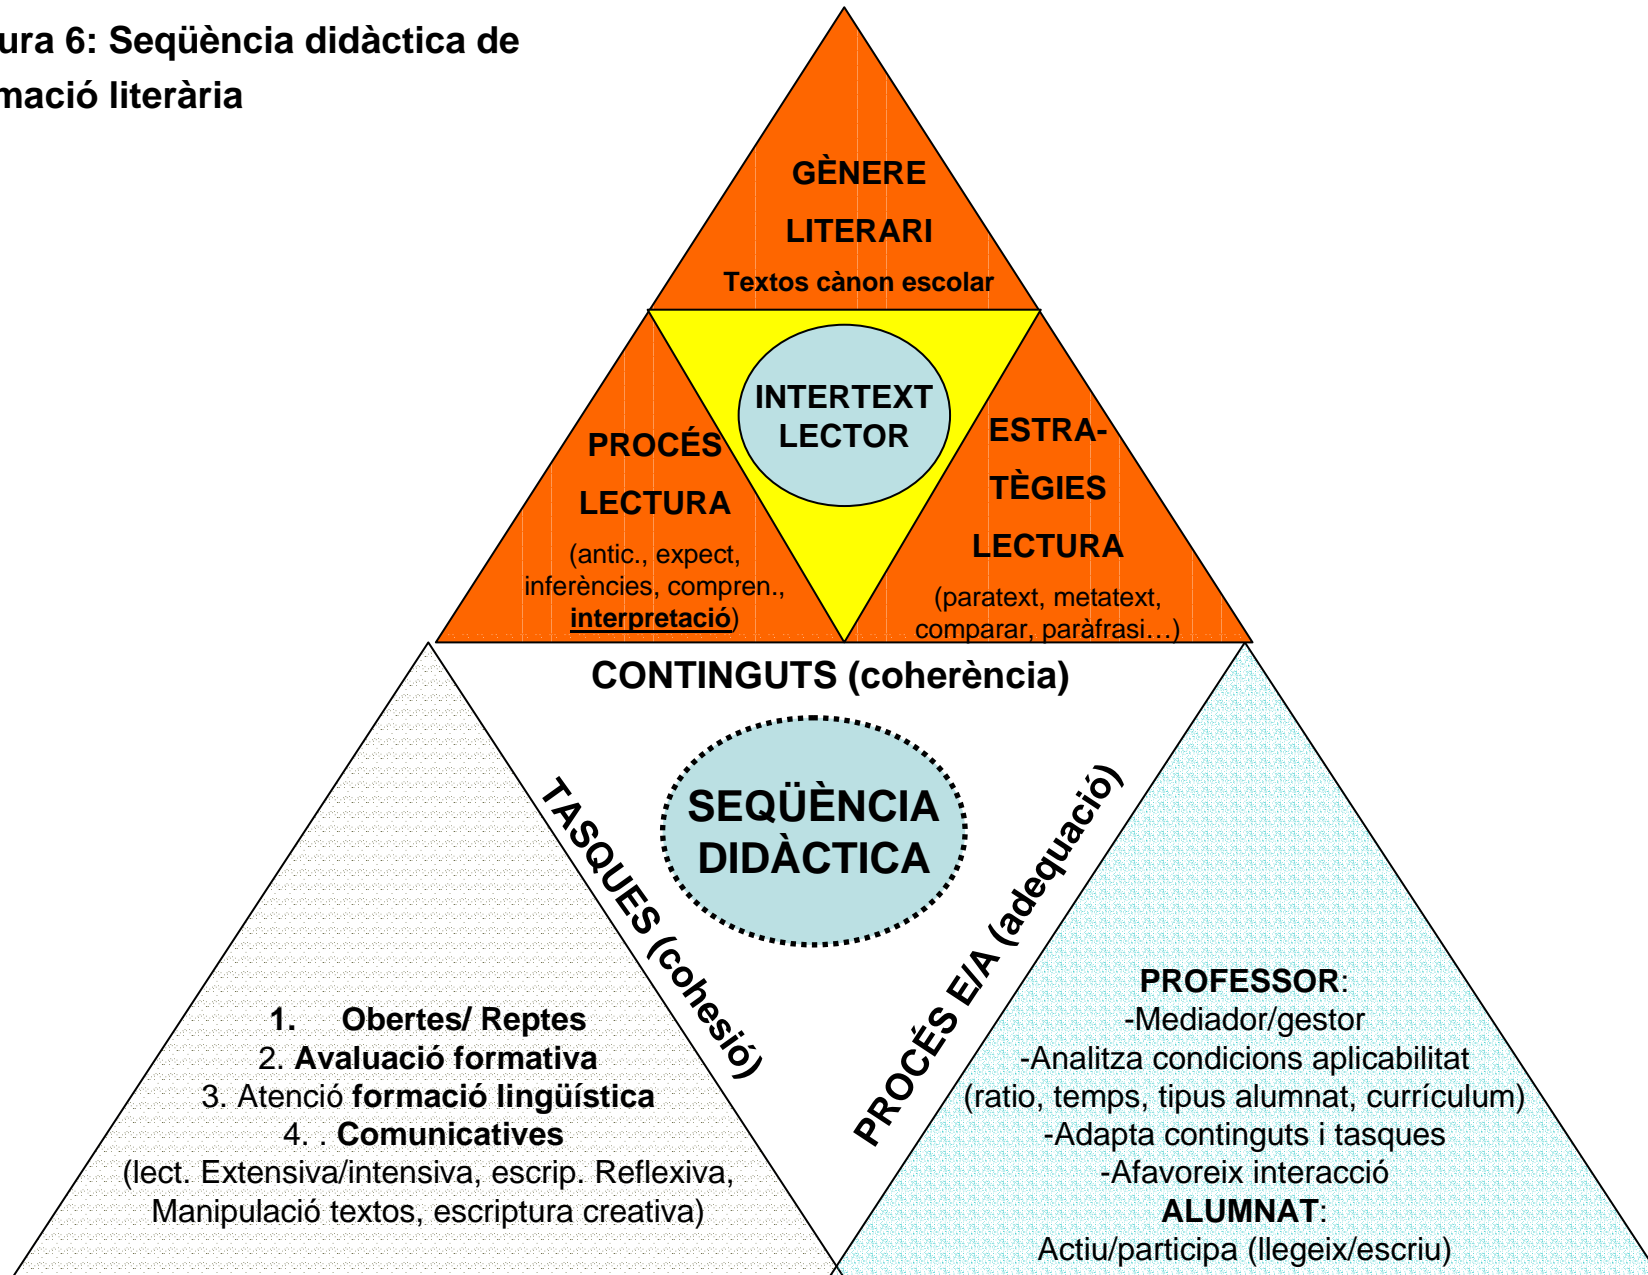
ura 6: Seqüència didàctica de
mació literària

GÈNERE
LITERARI
Textos cànon escolar

INTERTEXT
LECTOR

PROCÉS
LECTURA
(antic., expect, inferències, compren., interpretació)

ESTRA-
TÈGIES
LECTURA
(paratext, metatext, comparar, paràfrasi…)

CONTINGUTS (coherència)

SEQÜÈNCIA
DIDÀCTICA

TASQUES (cohesió)

PROCÉS E/A (adequació)

1. Obertes/ Reptes
2. Avaluació formativa
3. Atenció formació lingüística
4. . Comunicatives
(lect. Extensiva/intensiva, escrip. Reflexiva, Manipulació textos, escriptura creativa)

PROFESSOR:
-Mediador/gestor
-Analitza condicions aplicabilitat (ratio, temps, tipus alumnat, currículum)
-Adapta continguts i tasques
-Afavoreix interacció
ALUMNAT:
Actiu/participa (llegeix/escriu)